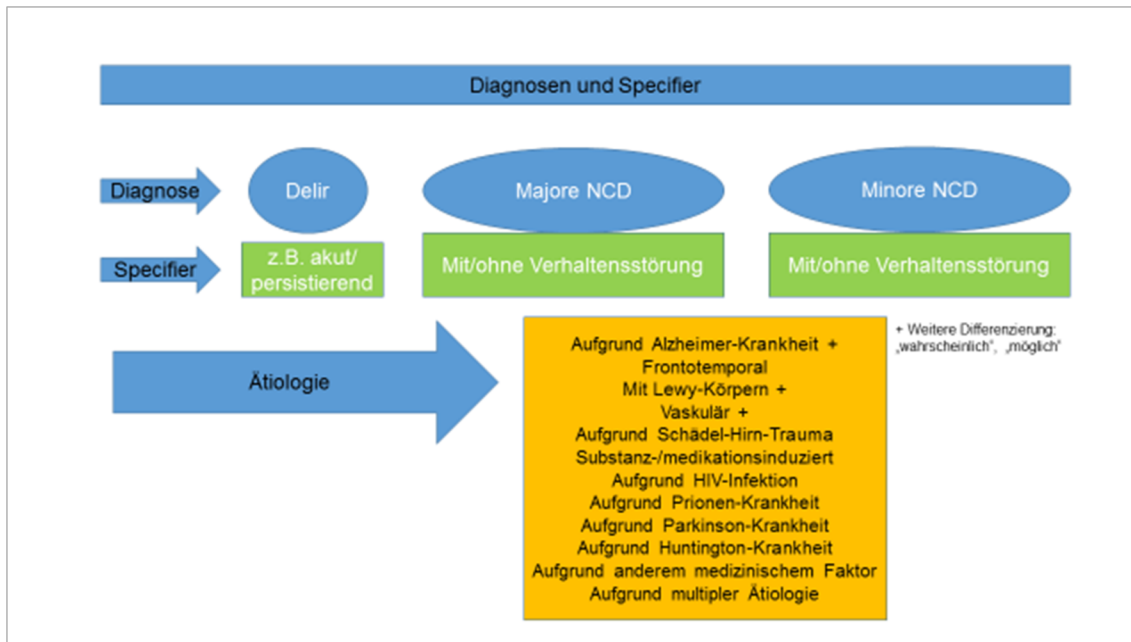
Diagnosen und Specifier

Diagnose

Delir

Majore NCD

Minore NCD

Specifier

z.B. akut/ persistierend

Mit/ohne Verhaltensstörung

Mit/ohne Verhaltensstörung

Ätiologie

Aufgrund Alzheimer-Krankheit +
Frontotemporal
Mit Lewy-Körpern +
Vaskulär +
Aufgrund Schädel-Hirn-Trauma
Substanz-/medikationsinduziert
Aufgrund HIV-Infektion
Aufgrund Prionen-Krankheit
Aufgrund Parkinson-Krankheit
Aufgrund Huntington-Krankheit
Aufgrund anderem medizinischem Faktor
Aufgrund multipler Ätiologie

+ Weitere Differenzierung: „wahrscheinlich", „möglich"